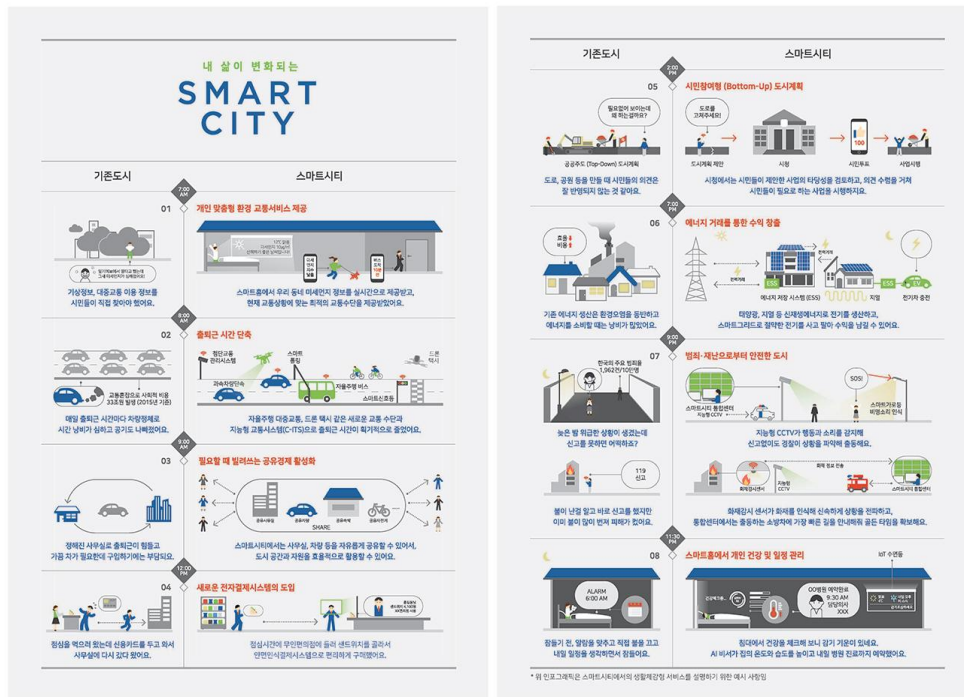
내 삶이 변화되는

SMART CITY

기존도시 | 스마트시티

7:00 AM

01 개인 맞춤형 환경 교통서비스 제공

기상정보, 대중교통 이용 정보를 시민들이 직접 찾아야 했어요.

스마트홈에서 우리 동네 미세먼지 정보를 실시간으로 제공받고, 현재 교통상황에 맞는 최적의 교통수단을 제공받았어요.

8:00 AM

02 출퇴근 시간 단축

교통혼잡으로 사회적 비용 33조원 발생 (2015년 기준)

매일 출퇴근 시간마다 차량정체로 시간 낭비가 심하고 공기도 나빠졌어요.

첨단교통관리시스템

스마트 통행

드론 택시

자율주행 버스

과속차량단속

자율주행 대중교통, 드론 택시 같은 새로운 교통 수단과 지능형 교통시스템(C-ITS)으로 출퇴근 시간이 획기적으로 줄었어요.

9:00 AM

03 필요할 때 빌려쓰는 공유경제 활성화

정해진 사무실로 출퇴근이 힘들고 가끔 차가 필요한데 구입하기에는 부담되요.

공유사무실

공유차량

SHARE

공유주택

공유자전거

스마트시티에서는 사무실, 차량 등을 자유롭게 공유할 수 있어서, 도시 공간과 자원을 효율적으로 활용할 수 있어요.

12:00 PM

04 새로운 전자결제시스템의 도입

점심을 먹으러 왔는데 신용카드를 두고 와서 사무실에 다시 갔다 왔어요.

점심시간에 무인편의점에 들러 샌드위치를 골라서 안면인식결제시스템으로 편리하게 구매했어요.

기존도시 | 스마트시티

2:00 PM

05 시민참여형 (Bottom-Up) 도시계획

필요없이 보이는데 왜 하는걸까요?

공공주도 (Top-Down) 도시계획

도로, 공원 등을 만들 때 시민들의 의견은 잘 반영되지 않는 것 같아요.

도로를 고쳐주세요!

도시계획 제안

시청

시민투표

사업시행

시청에서는 시민들이 제안한 사업의 타당성을 검토하고, 의견 수렴을 거쳐 시민들이 필요로 하는 사업을 시행하지요.

7:00 PM

06 에너지 거래를 통한 수익 창출

요금 비용

기존 에너지 생산은 환경오염을 동반하고 에너지를 소비할 때는 낭비가 많았어요.

ESS

에너지 저장 시스템 (ESS)

지붕

전기차 충전

EV

태양광, 지열 등 신재생에너지로 전기를 생산하고, 스마트그리드로 잉여한 전기를 사고 팔아 수익을 남길 수 있어요.

9:00 PM

07 범죄·재난으로부터 안전한 도시

한국의 주요 범죄율 1,962건/10만명

늦은 밤 위급한 상황이 생겼는데 신고를 못하면 어쩌하죠?

SOS!

스마트시티 통합센터

지능형 CCTV

스마트가로등 비명소리 인식

지능형 CCTV가 행동과 소리를 감지해 신고없이도 경찰이 상황을 파악해 출동해요.

119 신고

불이 났을 얼고 바로 신고를 했지만 이미 불이 많이 번져 피해가 컸어요.

화재감지센서

지능형 CCTV

화재 정보 전송

스마트시티 통합센터

화재감시 센서가 화재를 인식해 신속하게 상황을 전파하고, 통합센터에서는 출동하는 소방차에 가장 빠른 길을 안내해줘 골든 타임을 확보해요.

11:30 PM

08 스마트홈에서 개인 건강 및 일정 관리

ALARM 6:00 AM

잠들기 전, 알람을 맞추고 직접 불을 끄고 내일 일정을 생각하면서 잠들어요.

IoT 수면등

OO병원 예약완료 9:30 AM 담당의사 XXX

침대에서 건강을 체크해 보니 감기 기운이 있네요. AI 비서가 침의 온도와 습도를 높이고 내일 병원 진료까지 예약했어요.

* 위 인포그래픽은 스마트시티에서의 생활체감형 서비스를 설명하기 위한 예시 사항임